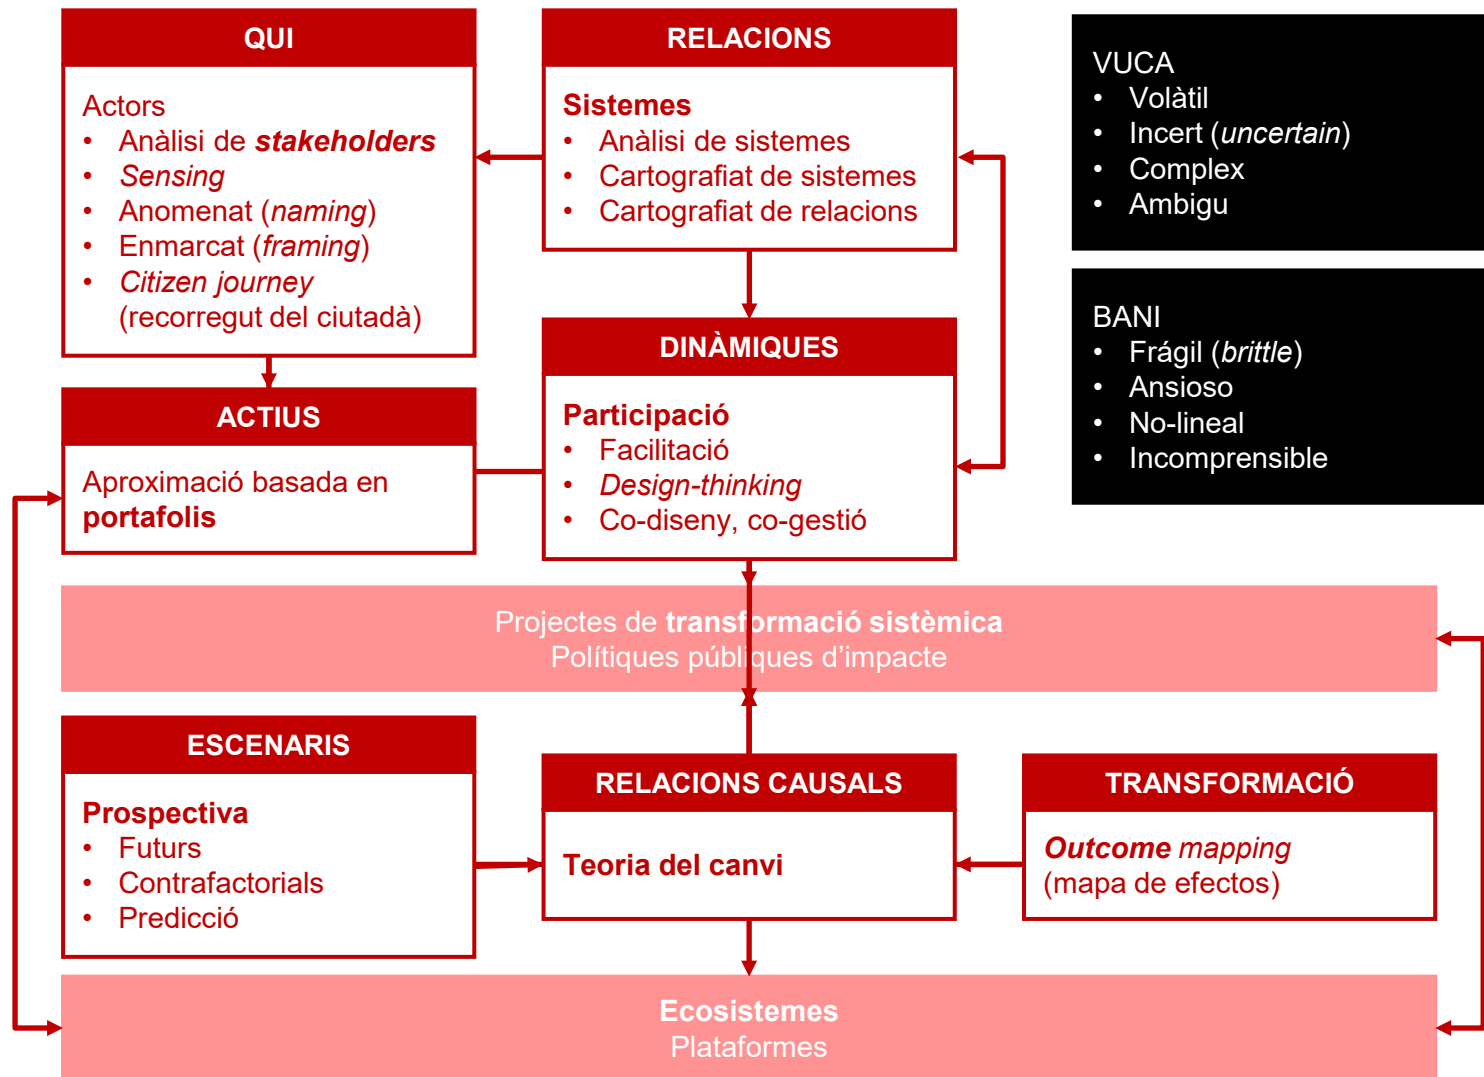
QUI

Actors
• Anàlisi de ***stakeholders***
• *Sensing*
• Anomenat (*naming*)
• Enmarcat (*framing*)
• *Citizen journey* (recorregut del ciutadà)

RELACIONS

**Sistemes**
• Anàlisi de sistemes
• Cartografiat de sistemes
• Cartografiat de relacions

VUCA
• Volàtil
• Incert (*uncertain*)
• Complex
• Ambigu

BANI
• Frágil (*brittle*)
• Ansioso
• No-lineal
• Incomprensible

DINÀMIQUES

**Participació**
• Facilitació
• *Design-thinking*
• Co-diseny, co-gestió

ACTIUS

Aproximació basada en **portafolis**

Projectes de **transformació sistèmica**
Polítiques públiques d'impacte

ESCENARIS

**Prospectiva**
• Futurs
• Contrafactorials
• Predicció

RELACIONS CAUSALS

**Teoria del canvi**

TRANSFORMACIÓ

***Outcome*** *mapping* (mapa de efectos)

**Ecosistemes**
Plataformes